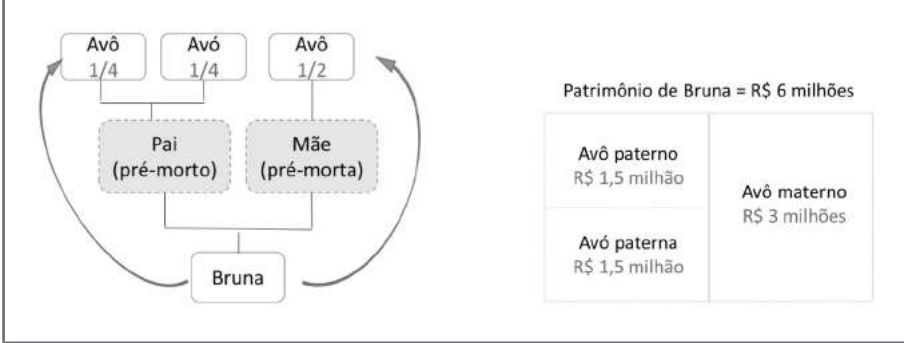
Avô 1/4

Avó 1/4

Avô 1/2

Pai (pré-morto)

Mãe (pré-morta)

Bruna

Patrimônio de Bruna = R$ 6 milhões

| Avô paterno R$ 1,5 milhão | Avô materno R$ 3 milhões |
|---|---|
| Avó paterna R$ 1,5 milhão | |